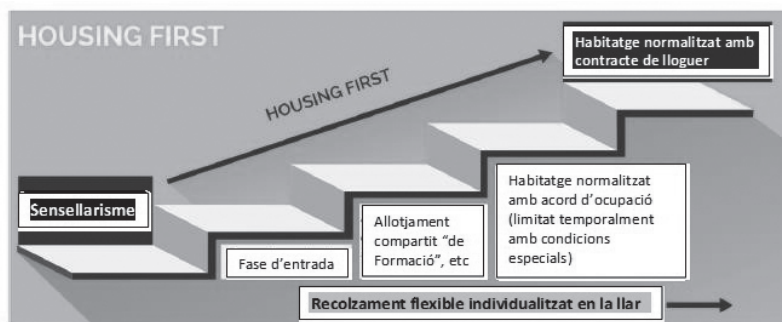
HOUSING FIRST

Habitatge normalitzat amb contracte de lloguer

HOUSING FIRST

Sensellarisme

Habitatge normalitzat amb acord d'ocupació (limitat temporalment amb condicions especials)

Allotjament compartit "de Formació", etc

Fase d'entrada

Recolzament flexible individualitzat en la llar